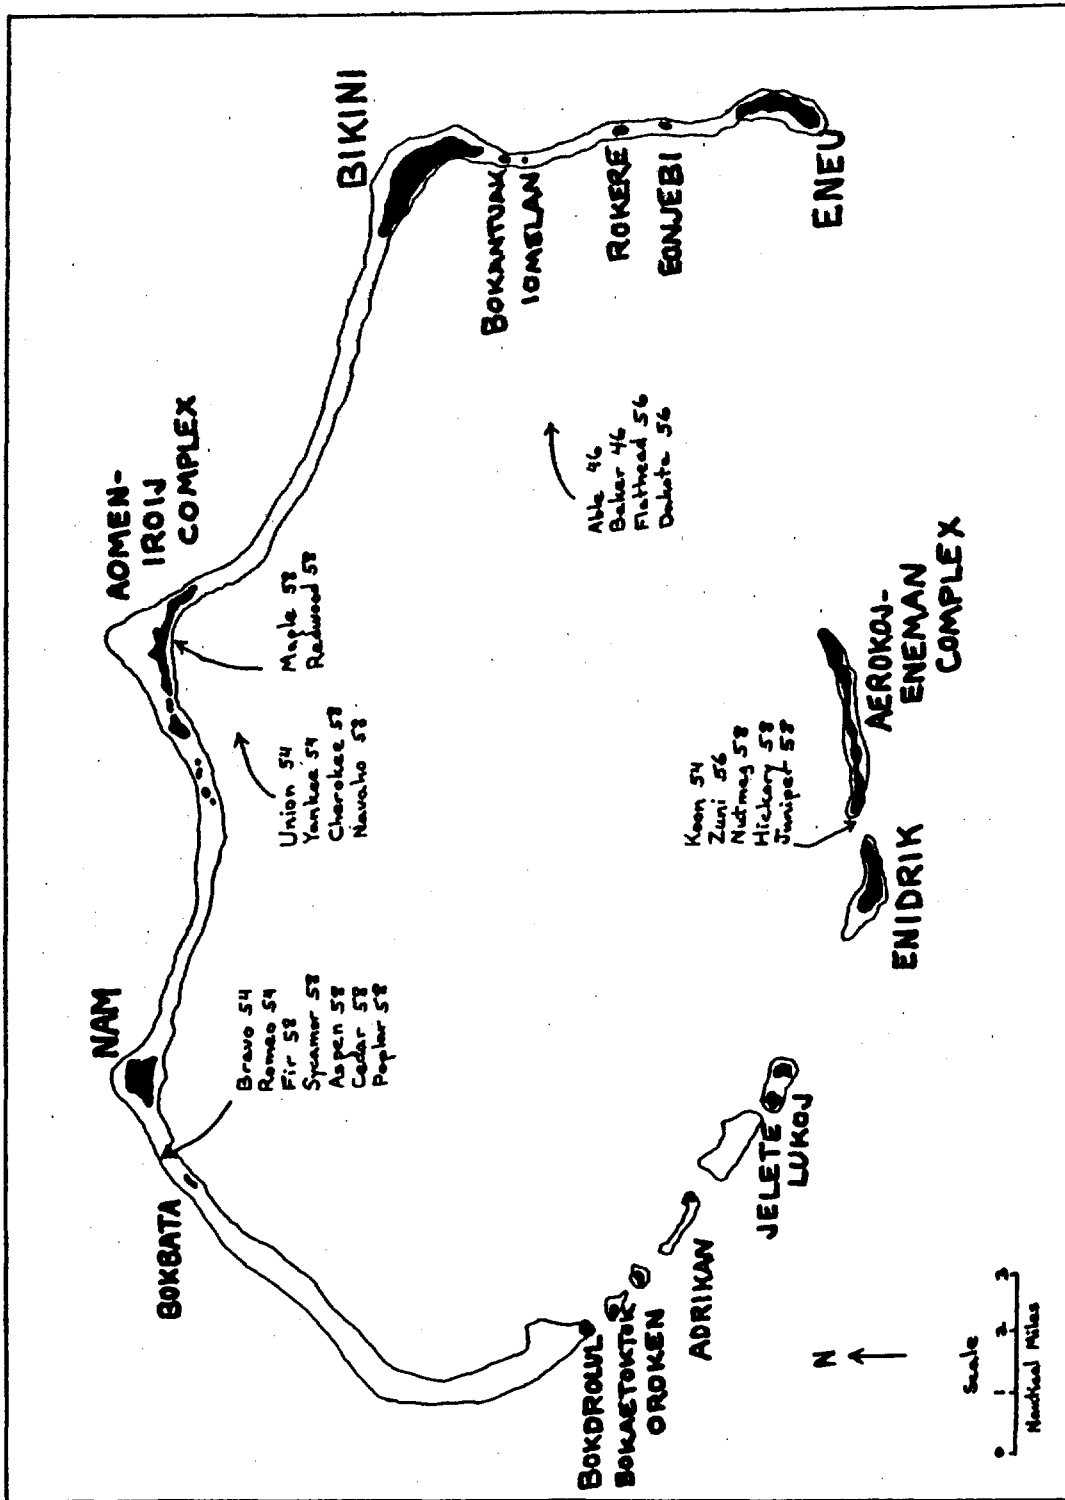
BIKINI

BOKANTUAK
IOMELAN

ROKERE
EONJEBI

ENEU

AOMEN-
IROIJ
COMPLEX

Able 46
Baker 46
Flathead 56
Dakota 56

Maple 58
Redwood 58

Union 54
Yankee 54
Cherokee 56
Navaho 58

AEROKOJ-
ENEMAN
COMPLEX

Koon 54
Zuni 56
Nutmeg 58
Hickory 58
Juniper 58

ENIDRIK

NAM

Bravo 54
Romeo 54
Fir 58
Sycamore 58
Aspen 58
Cedar 58
Poplar 58

BOKBATA

JELETE
LUKOJ

ADRIKAN

BOKDROLUL
BOKAETOKTOK
OROKEN

N

Scale
0 1 2 3
Nautical Miles